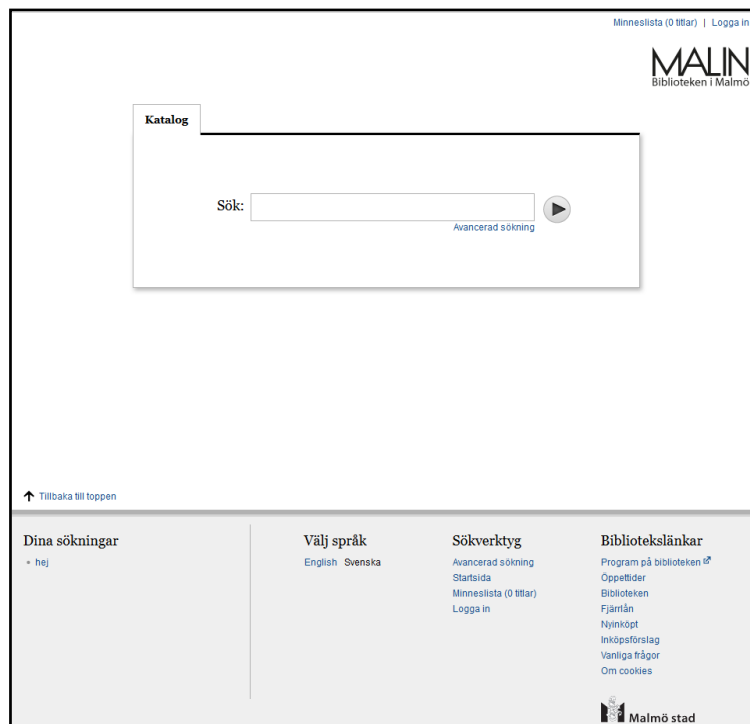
Minneslista (0 titlar) | Logga in

MALIN
Biblioteken i Malmö

Katalog

Sök:

Avancerad sökning

Tillbaka till toppen

Dina sökningar
hej

Välj språk
English Svenska

Sökverktyg
Avancerad sökning
Startsida
Minneslista (0 titlar)
Logga in

Bibliotekslänkar
Program på biblioteken
Öppettider
Biblioteken
Fjärrlån
Nyinköpt
Inköpsförslag
Vanliga frågor
Om cookies

Malmö stad